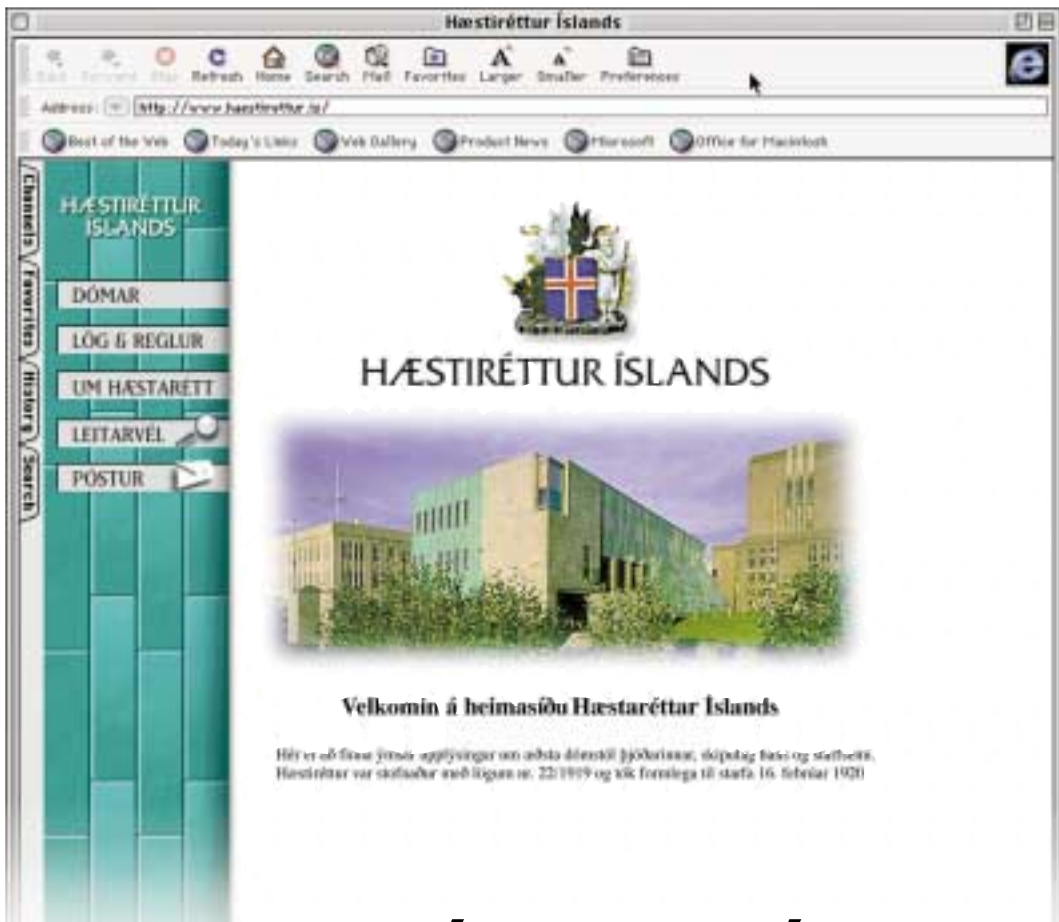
Hæstiréttur Íslands

Back Forward Stop Refresh Home Search Mail Favorites Larger Smaller Preferences

Address: http://www.haestirettur.is/

Best of the Web Today's Links Web Gallery Product News Microsoft Office for Macintosh

Channels Favorites History Search

HÆSTIRÉTTUR ÍSLANDS

DÓMAR

LÖG & REGLUR

UM HÆSTARÉTT

LEITARVÉL

PÓSTUR

HÆSTIRÉTTUR ÍSLANDS

Velkomin á heimasíðu Hæstaréttar Íslands

Hér er að finna ýmsar upplýsingar um æðsta dómstól þjóðarinnar, skipulag hans og starfsemi. Hæstiréttur var stofnaður með lögum nr. 22/1919 og tók formlega til starfa 16. febrúar 1920